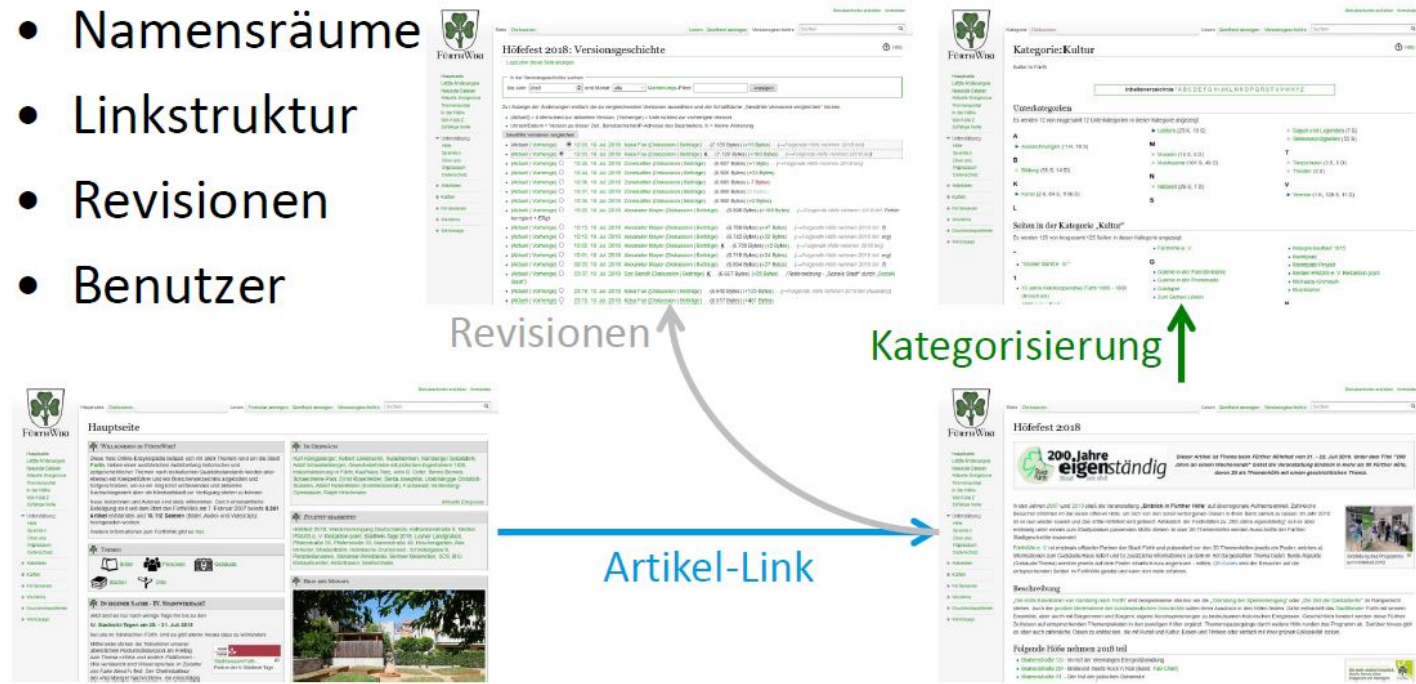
• Namensräume
• Linkstruktur
• Revisionen
• Benutzer

FürthWiki

Höfefest 2018: Versionsgeschichte

FürthWiki

Kategorie:Kultur

Unterkategorien

Seiten in der Kategorie „Kultur"

Revisionen

Kategorisierung

FürthWiki

Hauptseite

Willkommen im FürthWiki!

Im Gespräch

Zuletzt bearbeitet

Themen

Fürther Sache - IV. Stadtviertel!

FürthWiki

Höfefest 2018

200 Jahre eigenständig

Beschreibung

Folgende Höfe nehmen 2018 teil

Artikel-Link